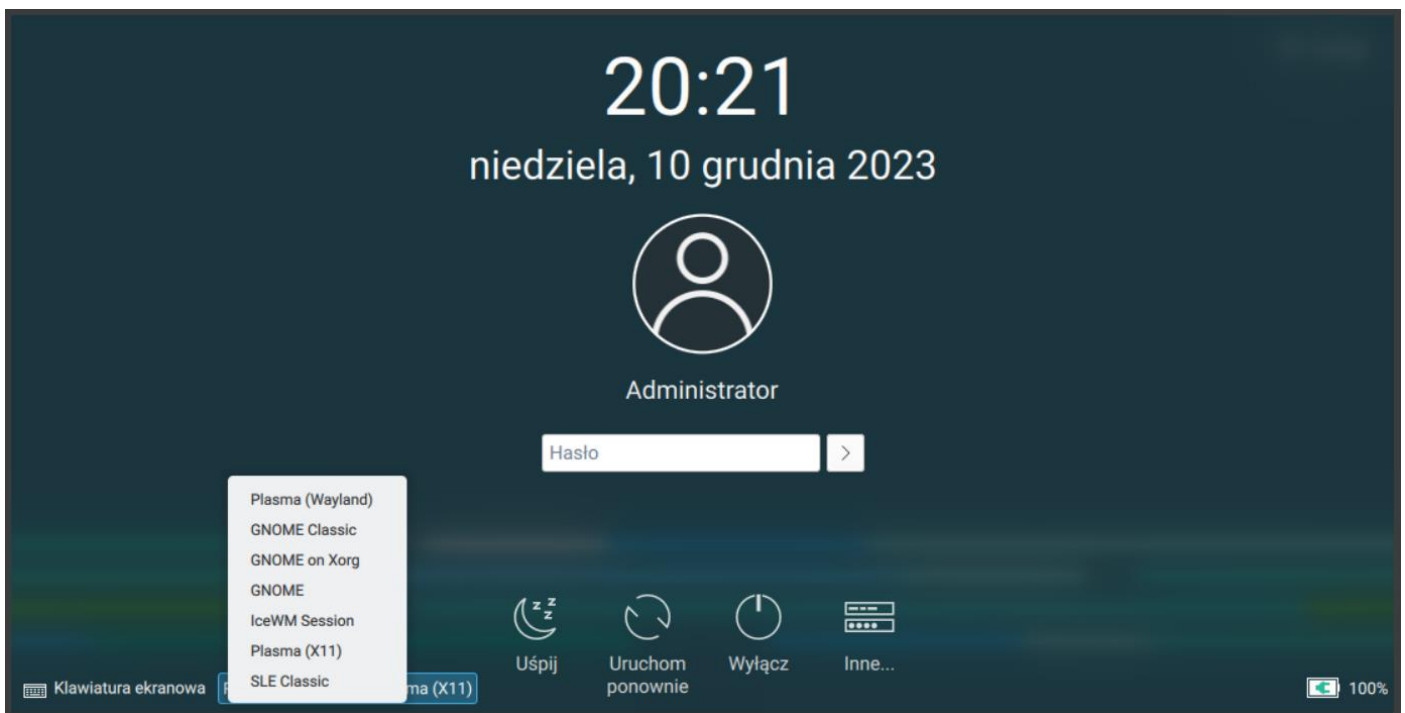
20:21

niedziela, 10 grudnia 2023

Administrator

Hasło

>

Plasma (Wayland)
GNOME Classic
GNOME on Xorg
GNOME
IceWM Session
Plasma (X11)
SLE Classic

Uśpij

Uruchom ponownie

Wyłącz

Inne...

Klawiatura ekranowa

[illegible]ma (X11)

100%